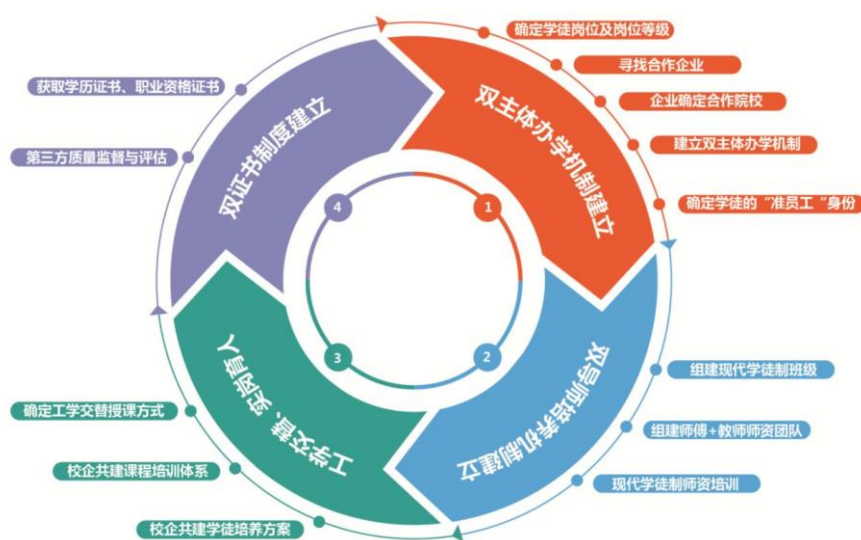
双主体办学机制建立

1

确定学徒岗位及岗位等级

寻找合作企业

企业确定合作院校

建立双主体办学机制

确定学徒的“准员工”身份

双导师培养机制建立

2

组建现代学徒制班级

组建师傅+教师师资团队

现代学徒制师资培训

工学交替、实岗育人

3

确定工学交替授课方式

校企共建课程培训体系

校企共建学徒培养方案

双证书制度建立

4

获取学历证书、职业资格证书

第三方质量监督与评估